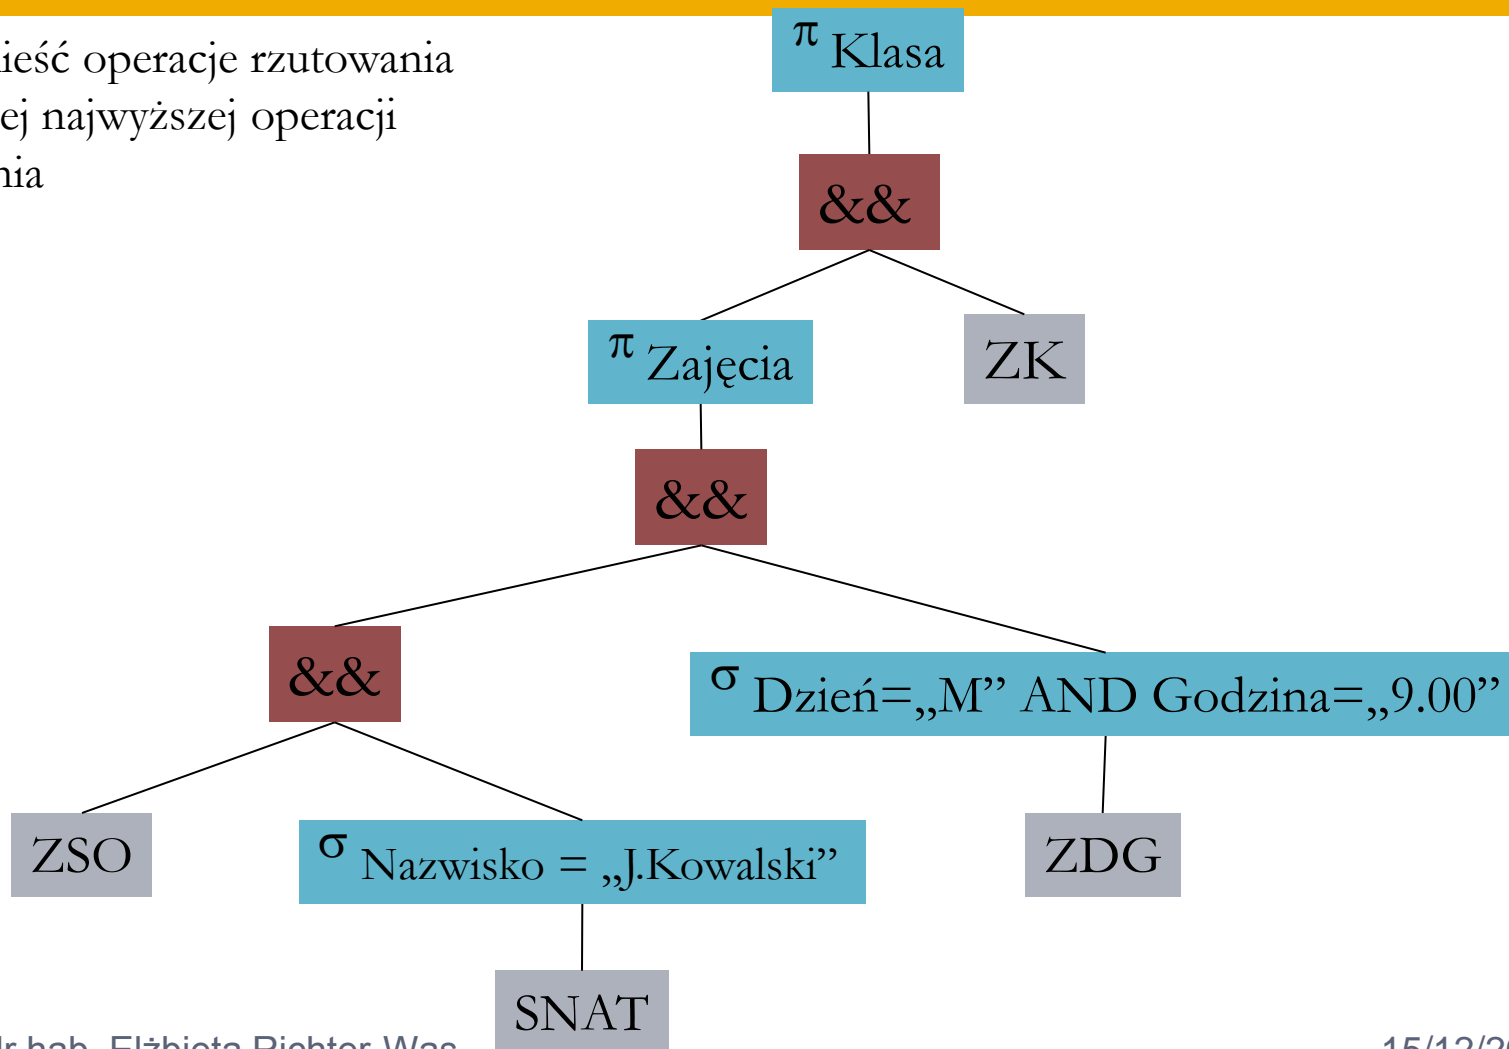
ieść operacje rzutowania
ej najwyższej operacji
nia

$\pi$ Klasa

&&

$\pi$ Zajęcia

ZK

&&

&&

$\sigma$ Dzień=„M” AND Godzina=„9.00”

ZSO

$\sigma$ Nazwisko = „J.Kowalski”

ZDG

SNAT

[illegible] hab. Elżbieta Richter-Wąs

15/12/2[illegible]